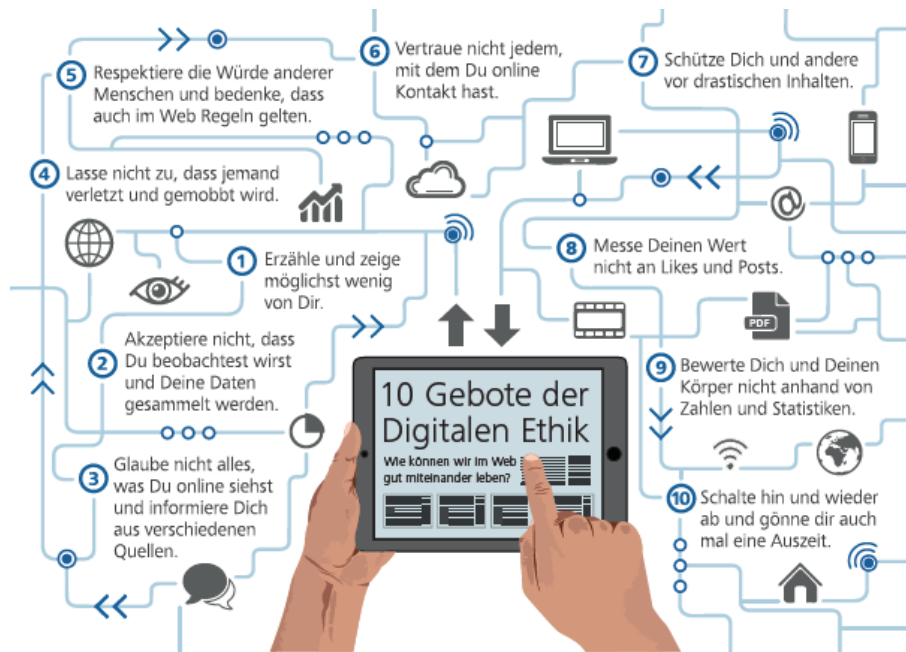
5 Respektiere die Würde anderer Menschen und bedenke, dass auch im Web Regeln gelten.

6 Vertraue nicht jedem, mit dem Du online Kontakt hast.

7 Schütze Dich und andere vor drastischen Inhalten.

4 Lasse nicht zu, dass jemand verletzt und gemobbt wird.

1 Erzähle und zeige möglichst wenig von Dir.

8 Messe Deinen Wert nicht an Likes und Posts.

PDF

2 Akzeptiere nicht, dass Du beobachtest wirst und Deine Daten gesammelt werden.

9 Bewerte Dich und Deinen Körper nicht anhand von Zahlen und Statistiken.

10 Gebote der Digitalen Ethik

Wie können wir im Web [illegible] gut miteinander leben?

3 Glaube nicht alles, was Du online siehst und informiere Dich aus verschiedenen Quellen.

10 Schalte hin und wieder ab und gönne dir auch mal eine Auszeit.